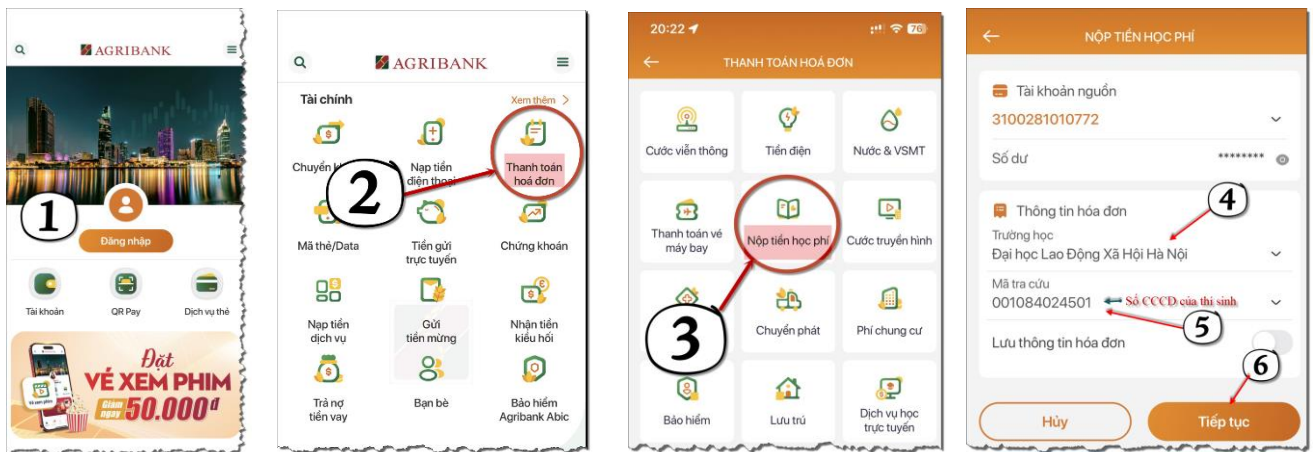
AGRIBANK

1

Đăng nhập

Tài khoản

QR Pay

Dịch vụ thẻ

Đặt VÉ XEM PHIM Giảm ngay 50.000đ

AGRIBANK

Tài chính

Xem thêm >

Chuyển k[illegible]

Nạp tiền điện thoại

Thanh toán hoá đơn

2

Mã thẻ/Data

Tiền gửi trực tuyến

Chứng khoán

Nạp tiền dịch vụ

Gửi tiền mừng

Nhận tiền kiều hối

Trả nợ tiền vay

Bạn bè

Bảo hiểm Agribank Abic

20:22

76

THANH TOÁN HOÁ ĐƠN

Cước viễn thông

Tiền điện

Nước & VSMT

Thanh toán vé máy bay

Nộp tiền học phí

Cước truyền hình

3

Chuyển phát

Phí chung cư

Bảo hiểm

Lưu trú

Dịch vụ học trực tuyến

NỘP TIỀN HỌC PHÍ

Tài khoản nguồn

3100281010772

Số dư

********

Thông tin hóa đơn

4

Trường học

Đại học Lao Động Xã Hội Hà Nội

Mã tra cứu

001084024501

Số CCCD của thí sinh

5

Lưu thông tin hóa đơn

6

Hủy

Tiếp tục